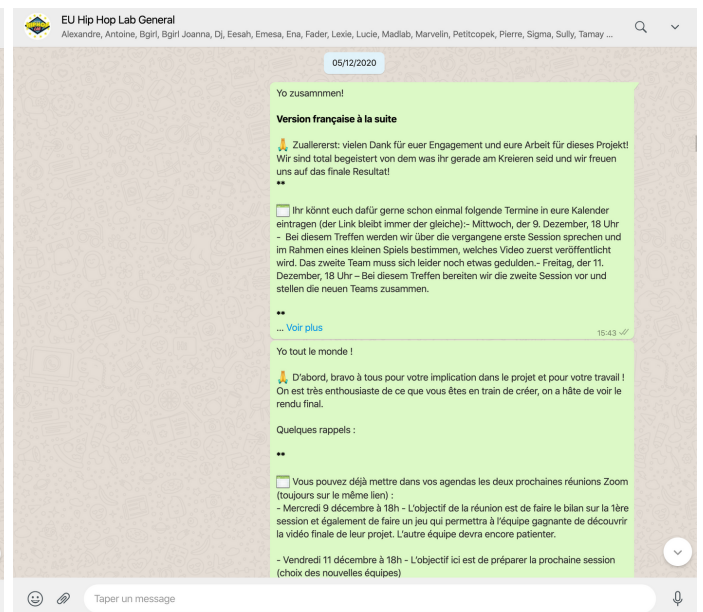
EU Hip Hop Lab General
Alexandre, Antoine, Bgirl, Bgirl Joanna, Dj, Eesah, Emesa, Ena, Fader, Lexie, Lucie, Madlab, Marvelin, Petitcopek, Pierre, Sigma, Sully, Tamay ...

05/12/2020

Yo zusammnen!

**Version française à la suite**

🙏 Zuallererst: vielen Dank für euer Engagement und eure Arbeit für dieses Projekt! Wir sind total begeistert von dem was ihr gerade am Kreieren seid und wir freuen uns auf das finale Resultat!
••

Ihr könnt euch dafür gerne schon einmal folgende Termine in eure Kalender eintragen (der Link bleibt immer der gleiche):- Mittwoch, der 9. Dezember, 18 Uhr - Bei diesem Treffen werden wir über die vergangene erste Session sprechen und im Rahmen eines kleinen Spiels bestimmen, welches Video zuerst veröffentlicht wird. Das zweite Team muss sich leider noch etwas gedulden.- Freitag, der 11. Dezember, 18 Uhr – Bei diesem Treffen bereiten wir die zweite Session vor und stellen die neuen Teams zusammen.

••
... Voir plus
15:43

Yo tout le monde !

🙏 D'abord, bravo à tous pour votre implication dans le projet et pour votre travail ! On est très enthousiaste de ce que vous êtes en train de créer, on a hâte de voir le rendu final.

Quelques rappels :

••

Vous pouvez déjà mettre dans vos agendas les deux prochaines réunions Zoom (toujours sur le même lien) :
- Mercredi 9 décembre à 18h - L'objectif de la réunion est de faire le bilan sur la 1ère session et également de faire un jeu qui permettra à l'équipe gagnante de découvrir la vidéo finale de leur projet. L'autre équipe devra encore patienter.

- Vendredi 11 décembre à 18h - L'objectif ici est de préparer la prochaine session (choix des nouvelles équipes)

Taper un message